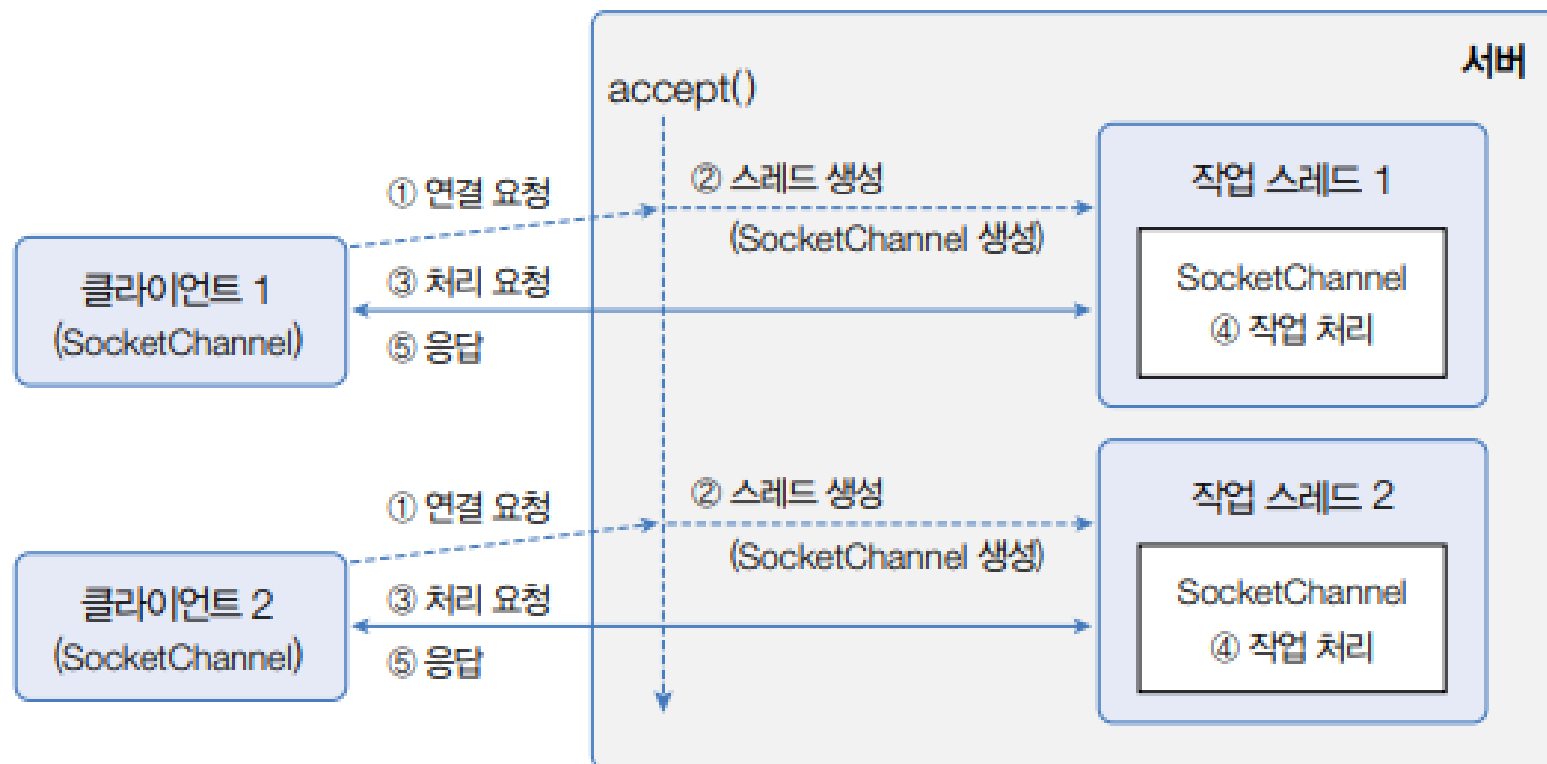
서버

accept()

① 연결 요청

② 스레드 생성

(SocketChannel 생성)

작업 스레드 1

SocketChannel

④ 작업 처리

클라이언트 1
(SocketChannel)

③ 처리 요청

⑤ 응답

① 연결 요청

② 스레드 생성

(SocketChannel 생성)

작업 스레드 2

SocketChannel

④ 작업 처리

클라이언트 2
(SocketChannel)

③ 처리 요청

⑤ 응답